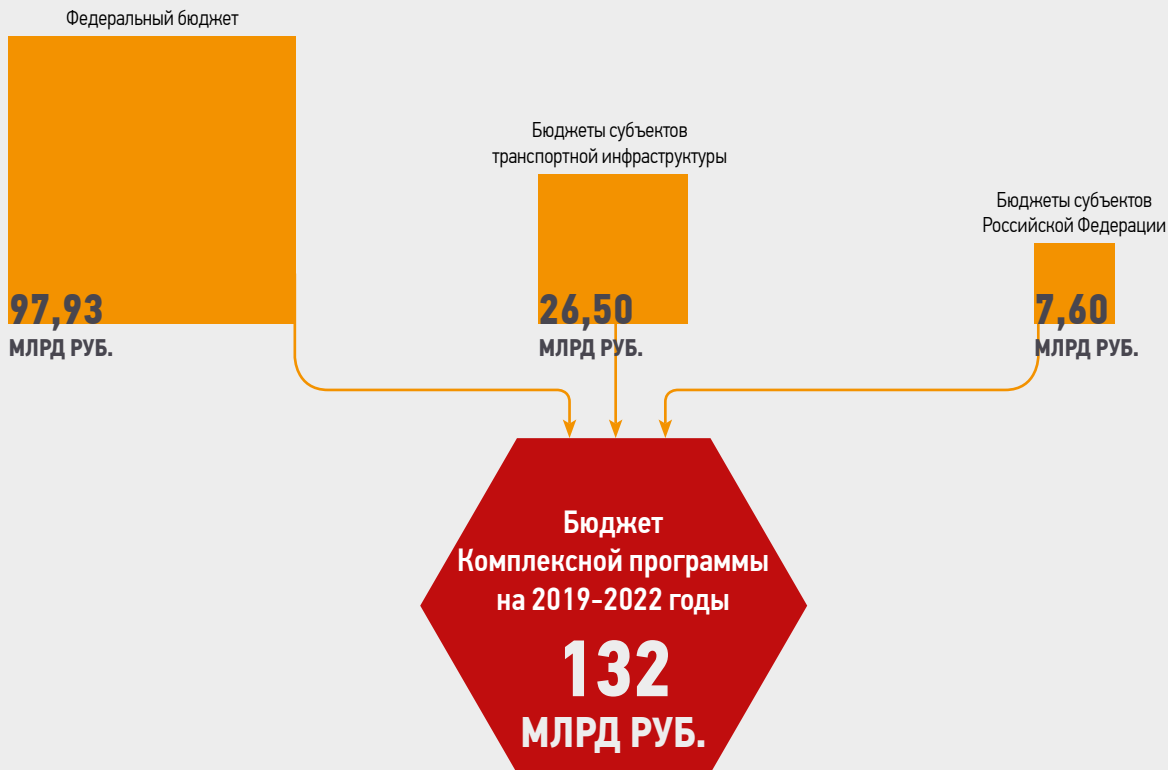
Федеральный бюджет

97,93
МЛРД РУБ.

Бюджеты субъектов транспортной инфраструктуры

26,50
МЛРД РУБ.

Бюджеты субъектов Российской Федерации

7,60
МЛРД РУБ.

Бюджет Комплексной программы на 2019-2022 годы

132
МЛРД РУБ.